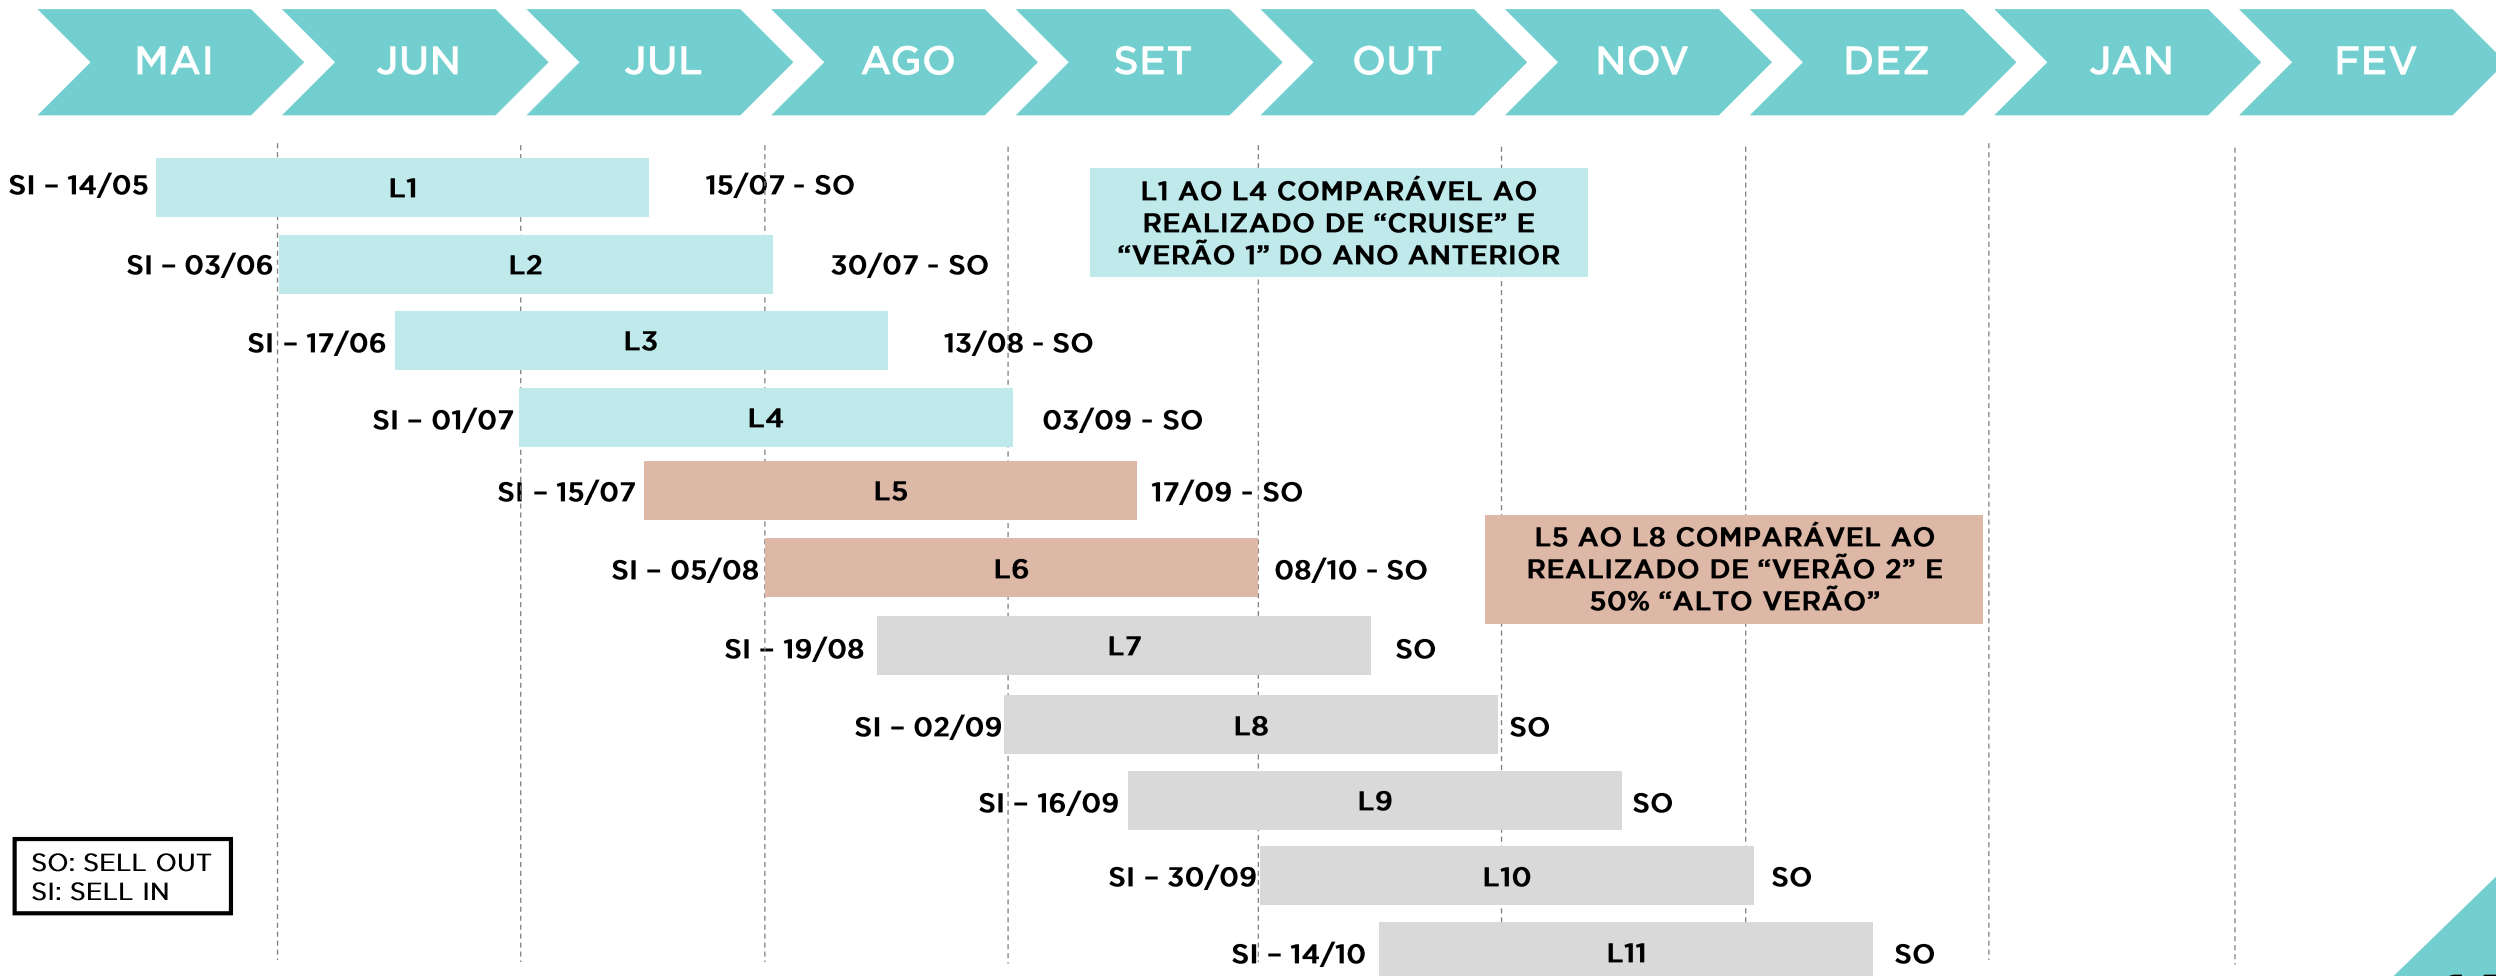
MAI JUN JUL AGO SET OUT NOV DEZ JAN FEV

SI – 14/05 L1 15/07 - SO

SI – 03/06 L2 30/07 - SO

SI – 17/06 L3 13/08 - SO

SI – 01/07 L4 03/09 - SO

SI – 15/07 L5 17/09 - SO

SI – 05/08 L6 08/10 - SO

SI – 19/08 L7 SO

SI – 02/09 L8 SO

SI – 16/09 L9 SO

SI – 30/09 L10 SO

SI – 14/10 L11 SO

L1 AO L4 COMPARÁVEL AO REALIZADO DE "CRUISE" E "VERÃO 1" DO ANO ANTERIOR

L5 AO L8 COMPARÁVEL AO REALIZADO DE "VERÃO 2" E 50% "ALTO VERÃO"

SO: SELL OUT
SI: SELL IN